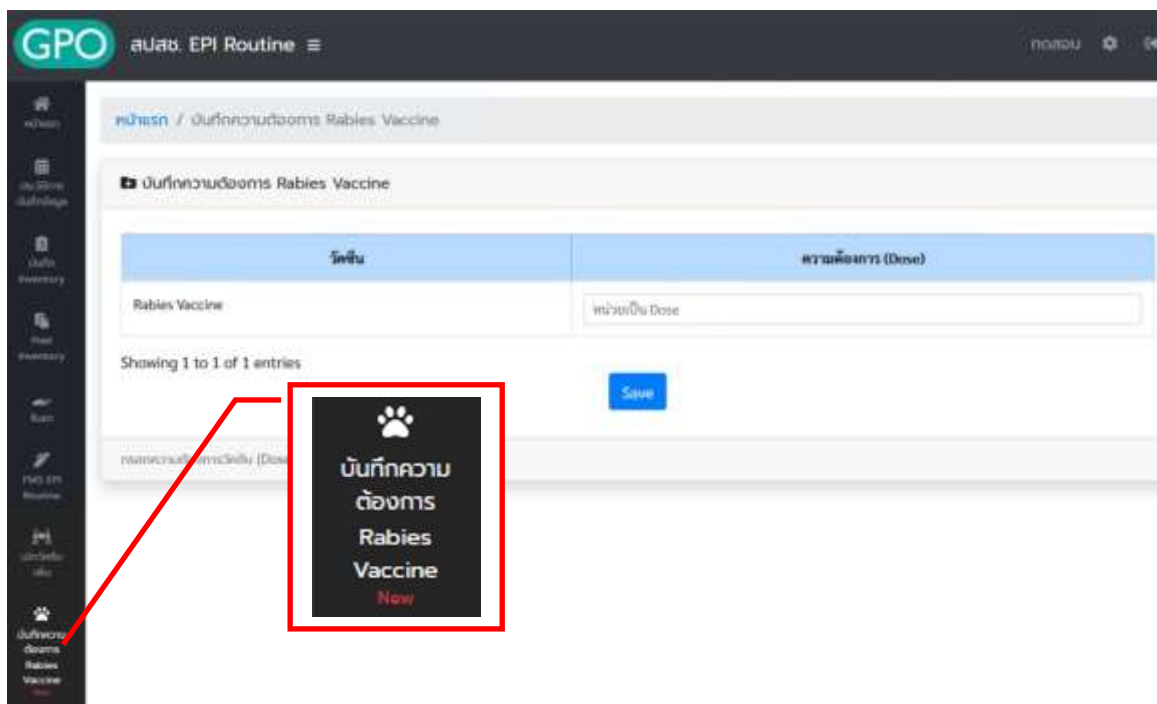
GPO สปสช. EPI Routine ≡

ทดสอบ

หน้าแรก

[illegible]

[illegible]

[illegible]

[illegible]

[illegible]

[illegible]

บันทึกความต้องการ Rabies Vaccine New

หน้าแรก / บันทึกความต้องการ Rabies Vaccine

บันทึกความต้องการ Rabies Vaccine

| วัคซีน | ความต้องการ (Dose) |
|---|---|
| Rabies Vaccine | หน่วยเป็น Dose |

Showing 1 to 1 of 1 entries

Save

กรอกความต้องการวัคซีน (Dose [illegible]

บันทึกความต้องการ Rabies Vaccine New